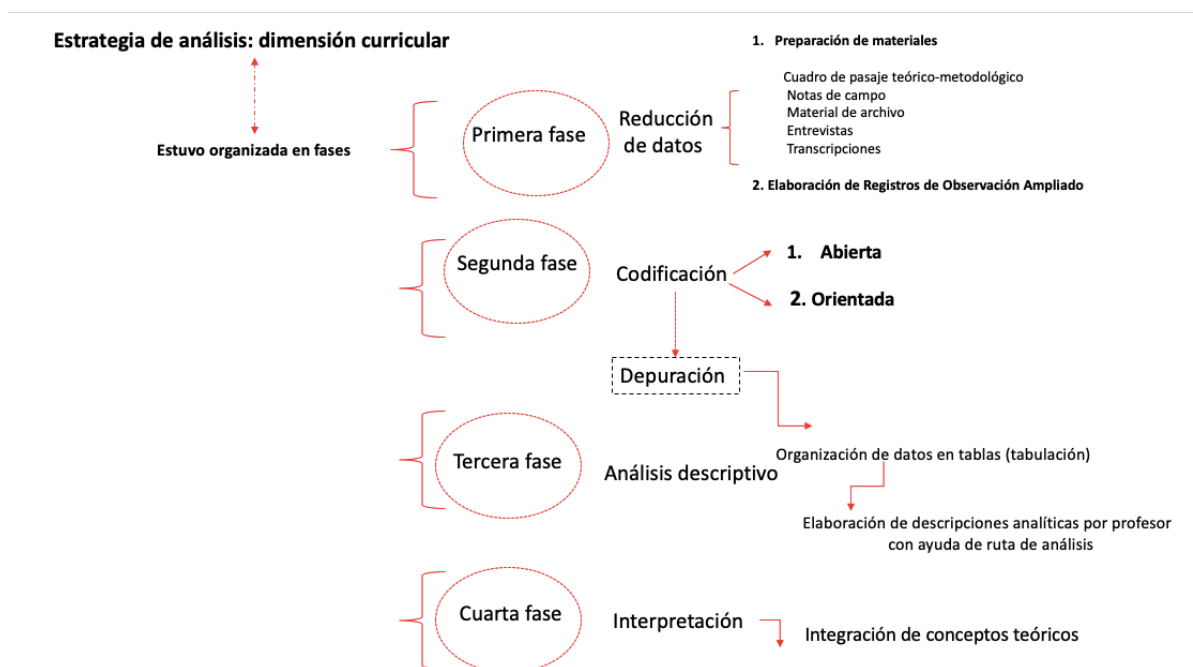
Estrategia de análisis: dimensión curricular

Estuvo organizada en fases

Primera fase

Reducción de datos

1. Preparación de materiales

Cuadro de pasaje teórico-metodológico
Notas de campo
Material de archivo
Entrevistas
Transcripciones

2. Elaboración de Registros de Observación Ampliado

Segunda fase

Codificación

1. Abierta

2. Orientada

Depuración

Tercera fase

Análisis descriptivo

Organización de datos en tablas (tabulación)

Elaboración de descripciones analíticas por profesor con ayuda de ruta de análisis

Cuarta fase

Interpretación

Integración de conceptos teóricos